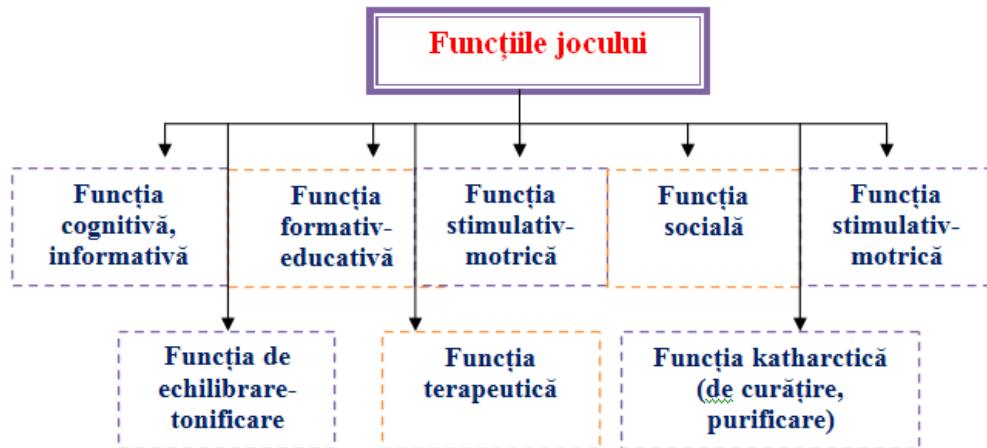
Funcțiile jocului

Funcția cognitivă, informativă

Funcția formativ-educativă

Funcția stimulativ-motrică

Funcția socială

Funcția stimulativ-motrică

Funcția de echilibrare-tonificare

Funcția terapeutică

Funcția katharctică (de curățire, purificare)